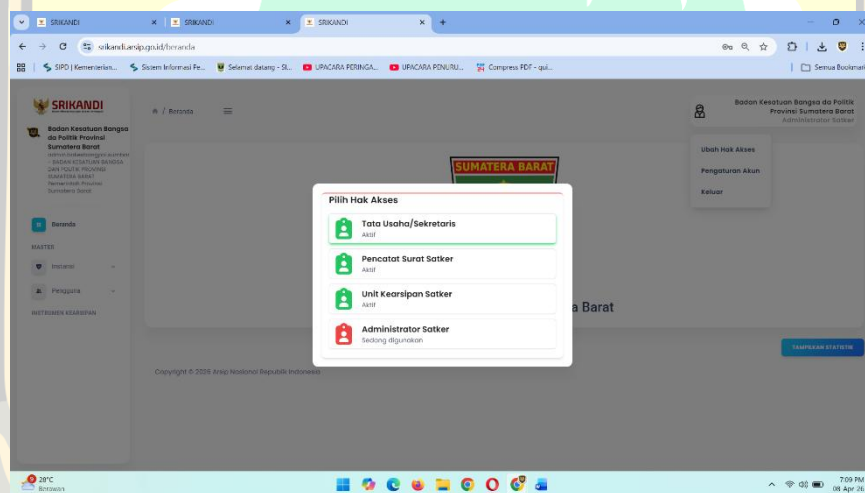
SRIKANDI
SRIKANDI
SRIKANDI
srikandi.arsip.go.id/beranda
SIPD | Kementerian...
Sistem Informasi Pe...
Selamat datang - SI...
UPACARA PERINGA...
UPACARA PENURU...
Compress PDF - qui...
Semua Bookmark

SRIKANDI
Badan Kesatuan Bangsa dan Politik Provinsi Sumatera Barat
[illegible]
Beranda
MASTER
Instansi
Pengguna
INSTRUMEN KEARSIPAN

Beranda

Badan Kesatuan Bangsa dan Politik Provinsi Sumatera Barat
Administrator Satker
Ubah Hak Akses
Pengaturan Akun
Keluar

SUMATERA BARAT
a Barat

Pilih Hak Akses
Tata Usaha/Sekretaris
Aktif
Pencatat Surat Satker
Aktif
Unit Kearsipan Satker
Aktif
Administrator Satker
Sedang digunakan

TAMPILKAN STATISTIK
Copyright © 2026 Arsip Nasional Republik Indonesia

28°C
Berawan
7:09 PM
08 Apr 26